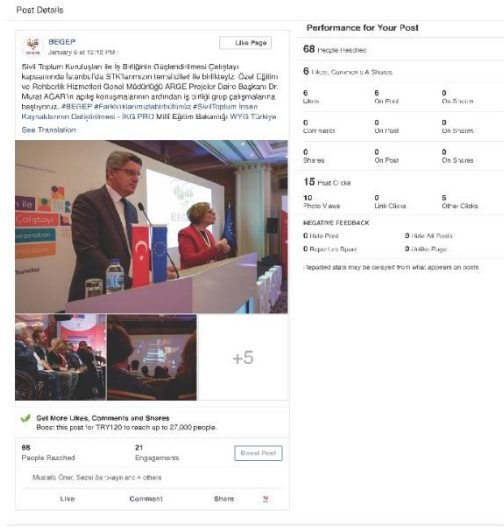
Post Details

BEGEP
January 9 at 10:12 PM ·

Like Page

Sivil Toplum Kuruluşları ile İş Birliğinin Güçlendirilmesi Çalıştayı kapsamında İstanbul'da STK'larımızın temsilcileri ile birlikteyiz. Özel Eğitim ve Rehberlik Hizmetleri Genel Müdürlüğü ARGE Projeler Daire Başkanı Dr. Murat ACAR'ın açılış konuşmasının ardından iş birliği grup çalışmalarına başlıyoruz. #BEGEP #Farklılıklarımızlabirbütünüz #SivilToplum İnsan Kaynaklarının Geliştirilmesi - İKG PRO Milli Eğitim Bakanlığı WYG Türkiye
See Translation

+5

Get More Likes, Comments and Shares
Boost this post for TRY120 to reach up to 27,000 people.

68
People Reached

21
Engagements

Boost Post

Mustafa Öner, Sezai Sarıbayır and 4 others

Like Comment Share

Performance for Your Post

68 People Reached

6 Likes, Comments & Shares

| 6 | 6 | 0 |
|---|---|---|
| Likes | On Post | On Shares |
| 0 | 0 | 0 |
| Comments | On Post | On Shares |
| 0 | 0 | 0 |
| Shares | On Post | On Shares |

15 Post Clicks

| 10 | 0 | 5 |
|---|---|---|
| Photo Views | Link Clicks | Other Clicks |

NEGATIVE FEEDBACK

0 Hide Post    0 Hide All Posts
0 Report as Spam    0 Unlike Page

Reported stats may be delayed from what appears on posts